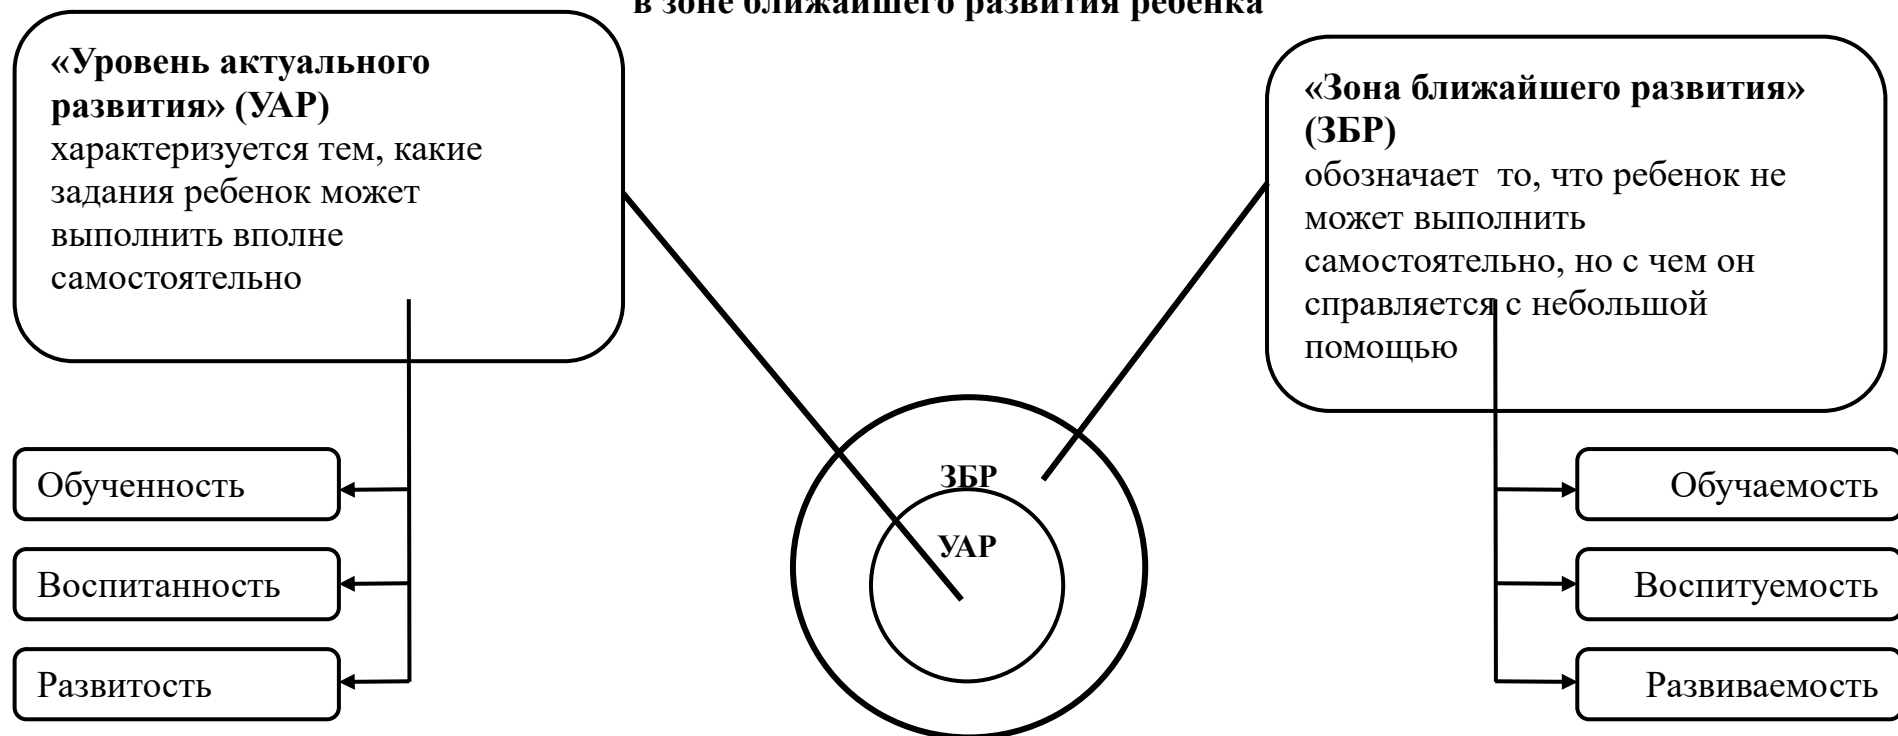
в зоне ближайшего развития ребенка

**«Уровень актуального развития» (УАР)** характеризуется тем, какие задания ребенок может выполнить вполне самостоятельно

**«Зона ближайшего развития» (ЗБР)** обозначает то, что ребенок не может выполнить самостоятельно, но с чем он справляется с небольшой помощью

Обученность

Воспитанность

Развитость

ЗБР

УАР

Обучаемость

Воспитуемость

Развиваемость